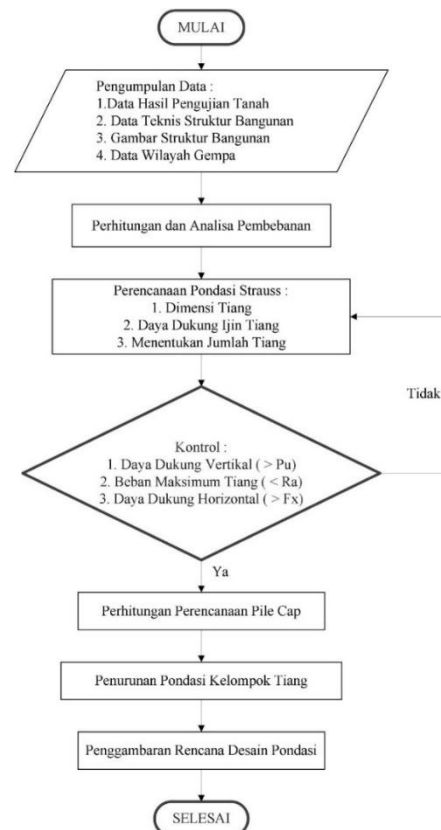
MULAI

Pengumpulan Data :
1.Data Hasil Pengujian Tanah
2. Data Teknis Struktur Bangunan
3. Gambar Struktur Bangunan
4. Data Wilayah Gempa

Perhitungan dan Analisa Pembebanan

Perencanaan Pondasi Strauss :
1. Dimensi Tiang
2. Daya Dukung Ijin Tiang
3. Menentukan Jumlah Tiang

Tidak

Kontrol :
1. Daya Dukung Vertikal ( > Pu)
2. Beban Maksimum Tiang ( < Ra)
3. Daya Dukung Horizontal ( > Fx)

Ya

Perhitungan Perencanaan Pile Cap

Penurunan Pondasi Kelompok Tiang

Penggambaran Rencana Desain Pondasi

SELESAI